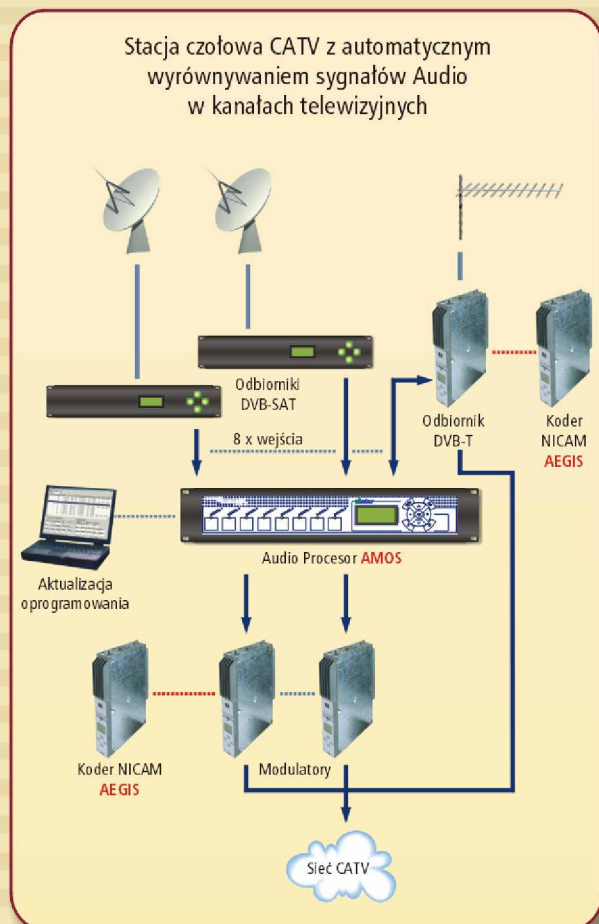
Stacja czołowa CATV z automatycznym wyrównywaniem sygnałów Audio w kanałach telewizyjnych

Odbiorniki DVB-SAT

Odbiornik DVB-T

Koder NICAM AEGIS

8 x wejścia

Audio Procesor AMOS

Aktualizacja oprogramowania

Koder NICAM AEGIS

Modulatory

Sieć CATV